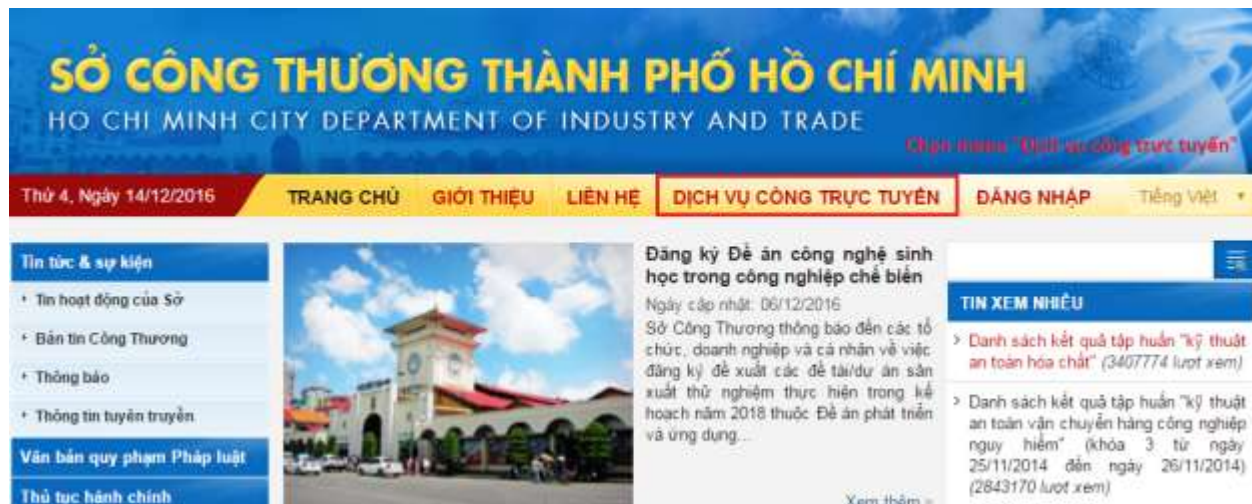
SỞ CÔNG THƯƠNG THÀNH PHỐ HỒ CHÍ MINH
HO CHI MINH CITY DEPARTMENT OF INDUSTRY AND TRADE

Chọn menu "Dịch vụ công trực tuyến"

Thứ 4, Ngày 14/12/2016 | TRANG CHỦ | GIỚI THIỆU | LIÊN HỆ | DỊCH VỤ CÔNG TRỰC TUYẾN | ĐĂNG NHẬP | Tiếng Việt

Tin tức & sự kiện
• Tin hoạt động của Sở
• Bản tin Công Thương
• Thông báo
• Thông tin tuyên truyền
Văn bản quy phạm Pháp luật
Thủ tục hành chính

Đăng ký Đề án công nghệ sinh học trong công nghiệp chế biến
Ngày cập nhật: 06/12/2016
Sở Công Thương thông báo đến các tổ chức, doanh nghiệp và cá nhân về việc đăng ký đề xuất các đề tài/dự án sản xuất thử nghiệm thực hiện trong kế hoạch năm 2018 thuộc Đề án phát triển và ứng dụng...
Xem thêm »

TIN XEM NHIỀU
> Danh sách kết quả tập huấn "kỹ thuật an toàn hóa chất" (3407774 lượt xem)
> Danh sách kết quả tập huấn "kỹ thuật an toàn vận chuyển hàng công nghiệp nguy hiểm" (khóa 3 từ ngày 25/11/2014 đến ngày 26/11/2014) (2843170 lượt xem)